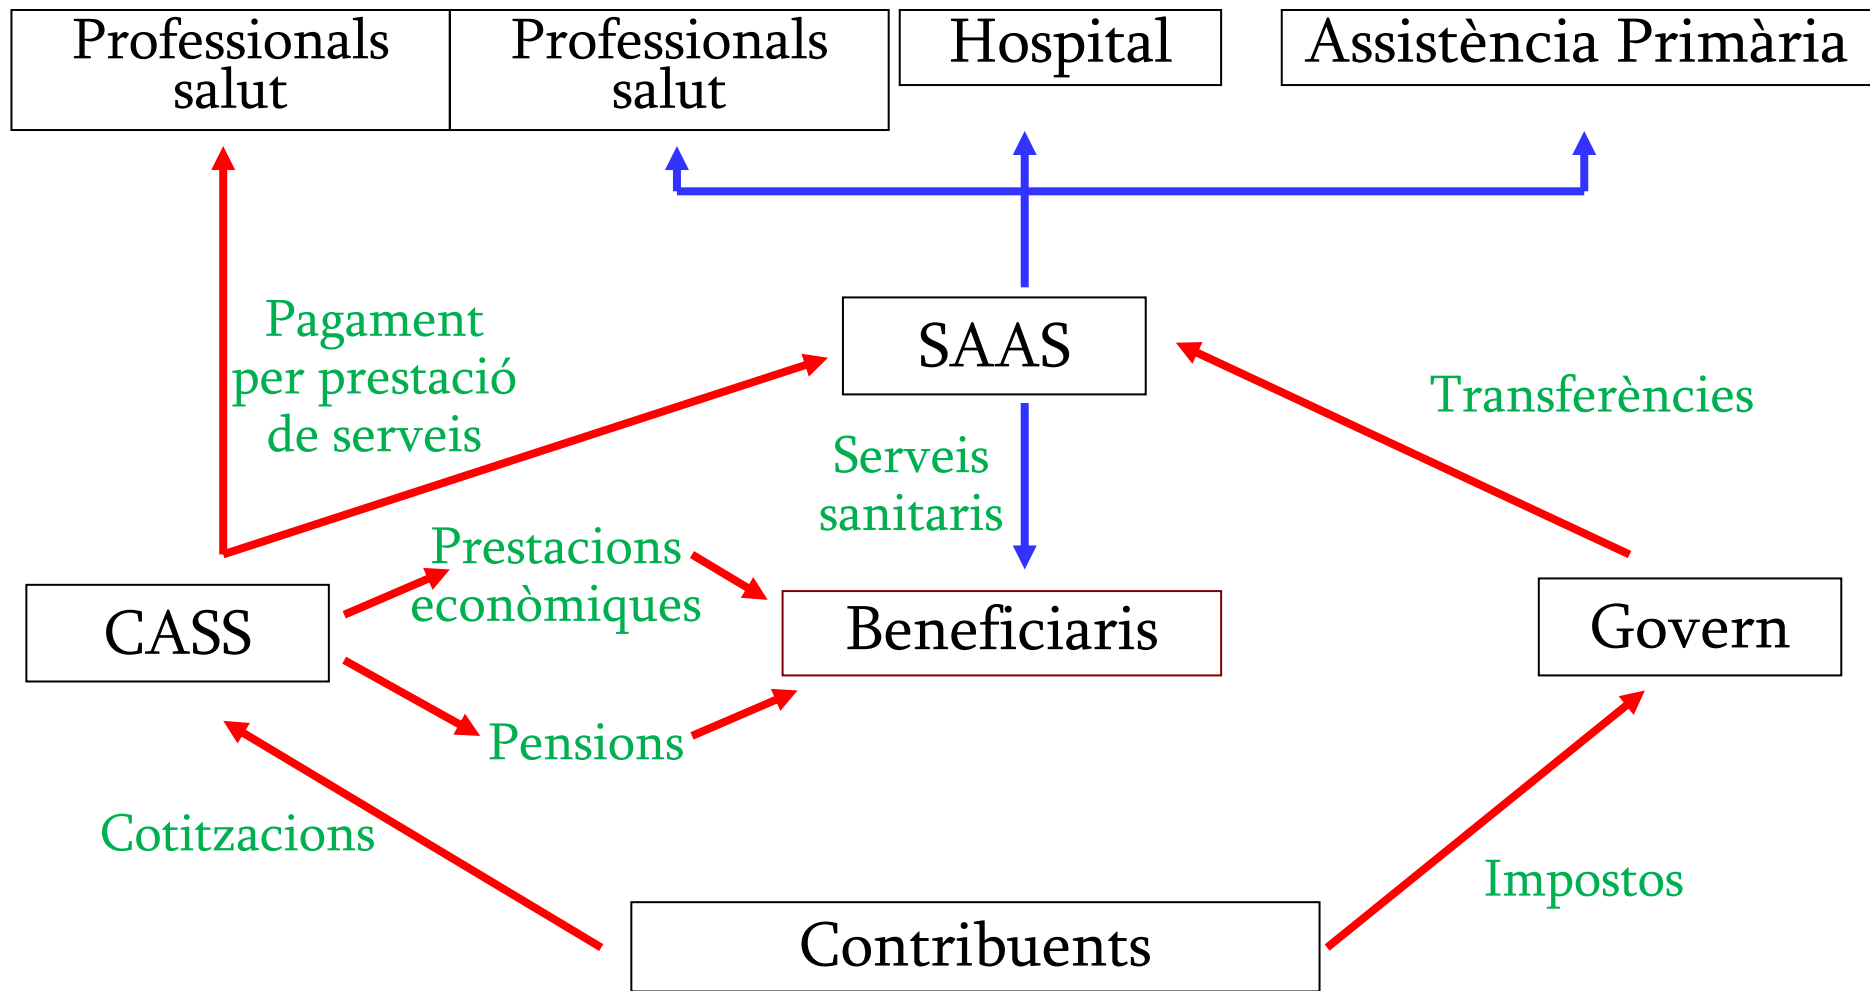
Professionals salut

Professionals salut

Hospital

Assistència Primària

Pagament per prestació de serveis

SAAS

Transferències

Serveis sanitaris

Prestacions econòmiques

CASS

Beneficiaris

Govern

Pensions

Cotitzacions

Impostos

Contribuents